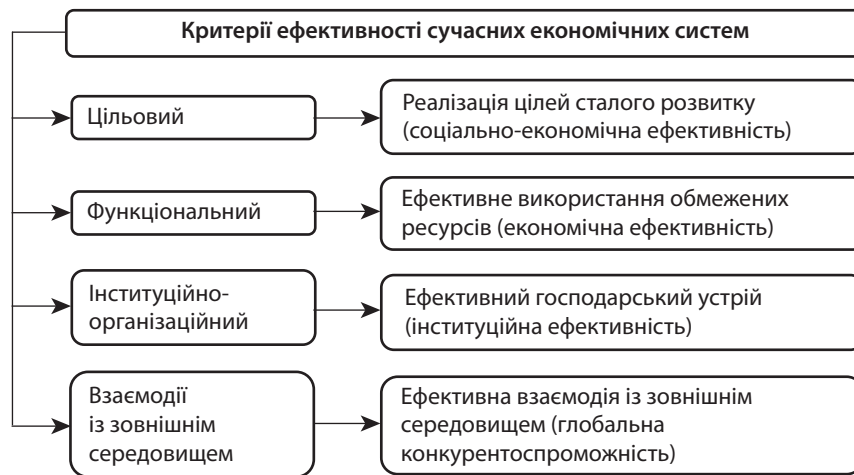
Критерії ефективності сучасних економічних систем

Цільовий

Реалізація цілей сталого розвитку (соціально-економічна ефективність)

Функціональний

Ефективне використання обмежених ресурсів (економічна ефективність)

Інституційно-організаційний

Ефективний господарський устрій (інституційна ефективність)

Взаємодії із зовнішнім середовищем

Ефективна взаємодія із зовнішнім середовищем (глобальна конкурентоспроможність)